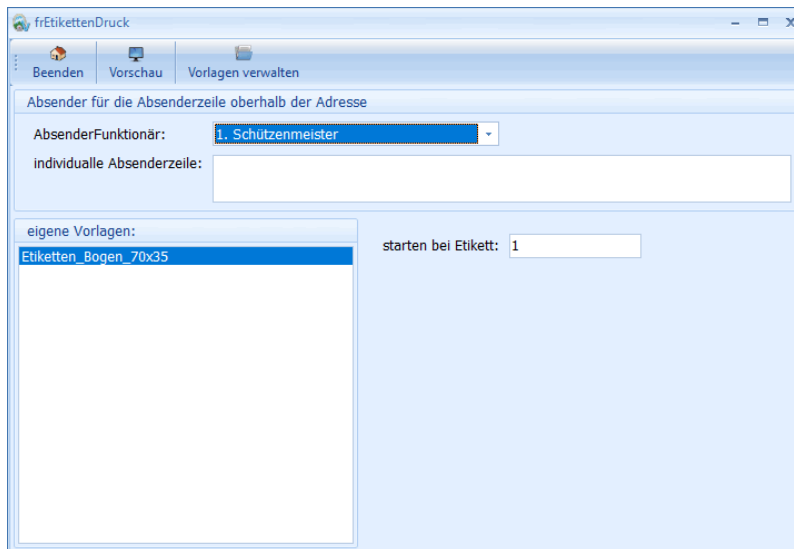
frEtikettenDruck

Beenden
Vorschau
Vorlagen verwalten

Absender für die Absenderzeile oberhalb der Adresse

AbsenderFunktionär:
1. Schützenmeister

individualle Absenderzeile:

eigene Vorlagen:

Etiketten_Bogen_70x35

starten bei Etikett:
1